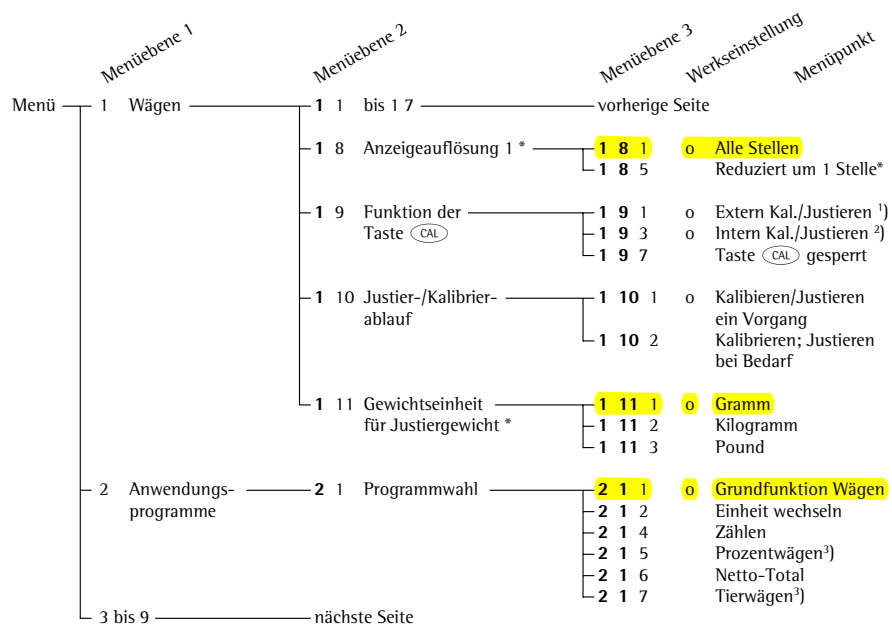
Menüebene 1 Menüebene 2 Menüebene 3 Werkseinstellung Menüpunkt

Menü 1 Wägen 1 1 bis 1 7 vorherige Seite

1 8 Anzeigeauflösung 1 * 1 8 1 o Alle Stellen
1 8 5 Reduziert um 1 Stelle*

1 9 Funktion der Taste CAL 1 9 1 o Extern Kal./Justieren $^{1}$)
1 9 3 o Intern Kal./Justieren $^{2}$)
1 9 7 Taste CAL gesperrt

1 10 Justier-/Kalibrierablauf 1 10 1 o Kalibrieren/Justieren ein Vorgang
1 10 2 Kalibrieren; Justieren bei Bedarf

1 11 Gewichtseinheit für Justiergewicht * 1 11 1 o Gramm
1 11 2 Kilogramm
1 11 3 Pound

2 Anwendungsprogramme 2 1 Programmwahl 2 1 1 o Grundfunktion Wägen
2 1 2 Einheit wechseln
2 1 4 Zählen
2 1 5 Prozentwägen$^{3}$)
2 1 6 Netto-Total
2 1 7 Tierwägen$^{3}$)

3 bis 9 nächste Seite